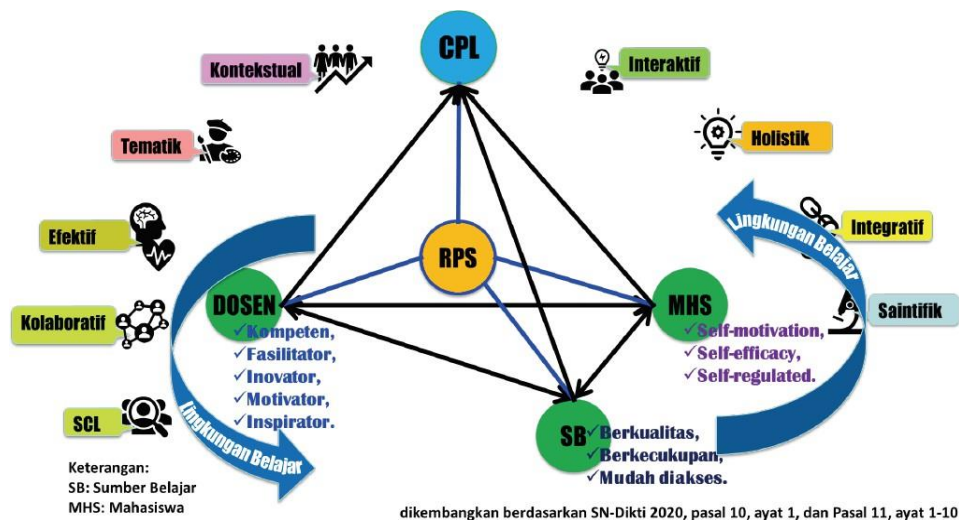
CPL

Kontekstual

Interaktif

Holistik

Tematik

Efektif

Integratif

Lingkungan Belajar

RPS

DOSEN
✓Kompeten,
✓Fasilitator,
✓Inovator,
✓Motivator,
✓Inspirator.

MHS
✓Self-motivation,
✓Self-efficacy,
✓Self-regulated.

Saintifik

Kolaboratif

SCL

Lingkungan Belajar

SB
✓Berkualitas,
✓Berkecukupan,
✓Mudah diakses.

Keterangan:
SB: Sumber Belajar
MHS: Mahasiswa

dikembangkan berdasarkan SN-Dikti 2020, pasal 10, ayat 1, dan Pasal 11, ayat 1-10